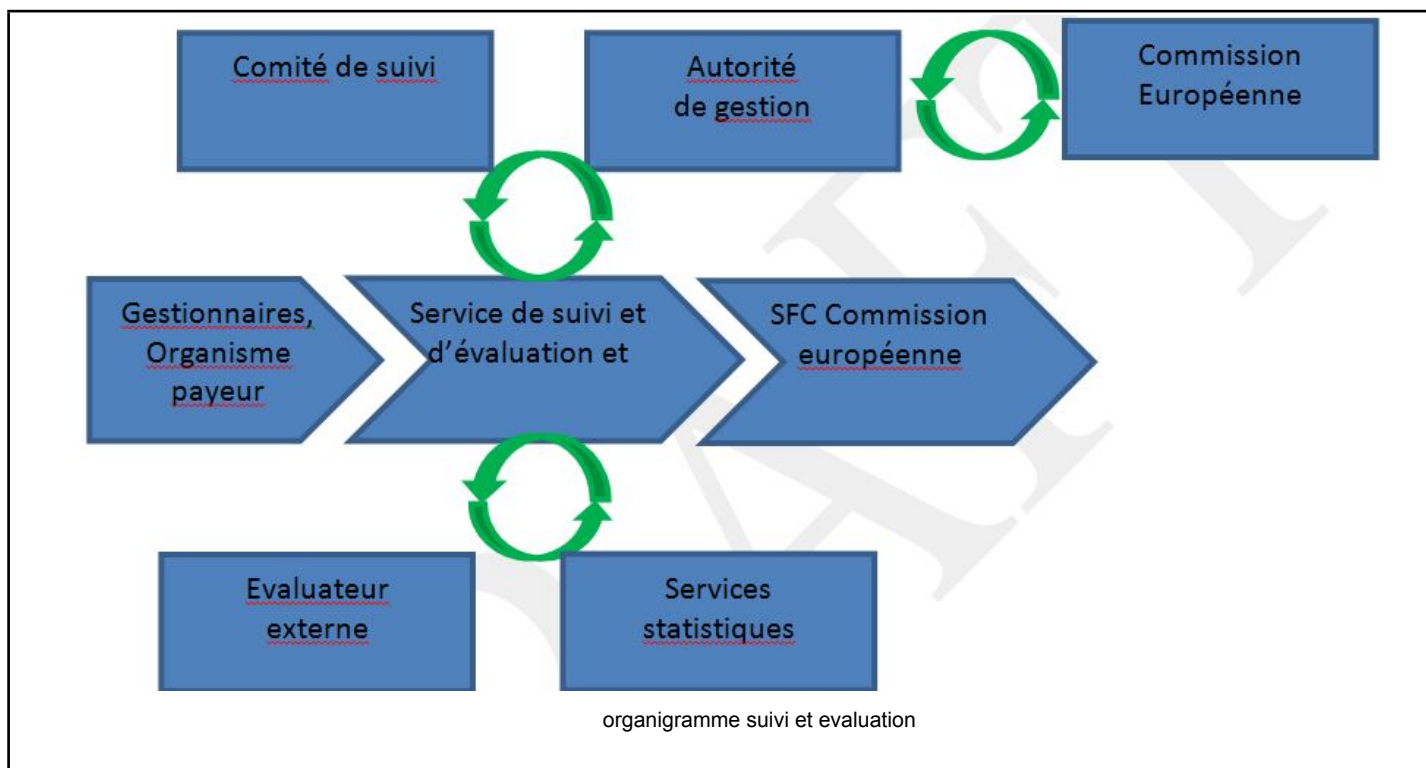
Comité de suivi

Autorité de gestion

Commission Européenne

Gestionnaires, Organisme payeur

Service de suivi et d'évaluation et

SFC Commission européenne

Evaluateur externe

Services statistiques

organigramme suivi et evaluation